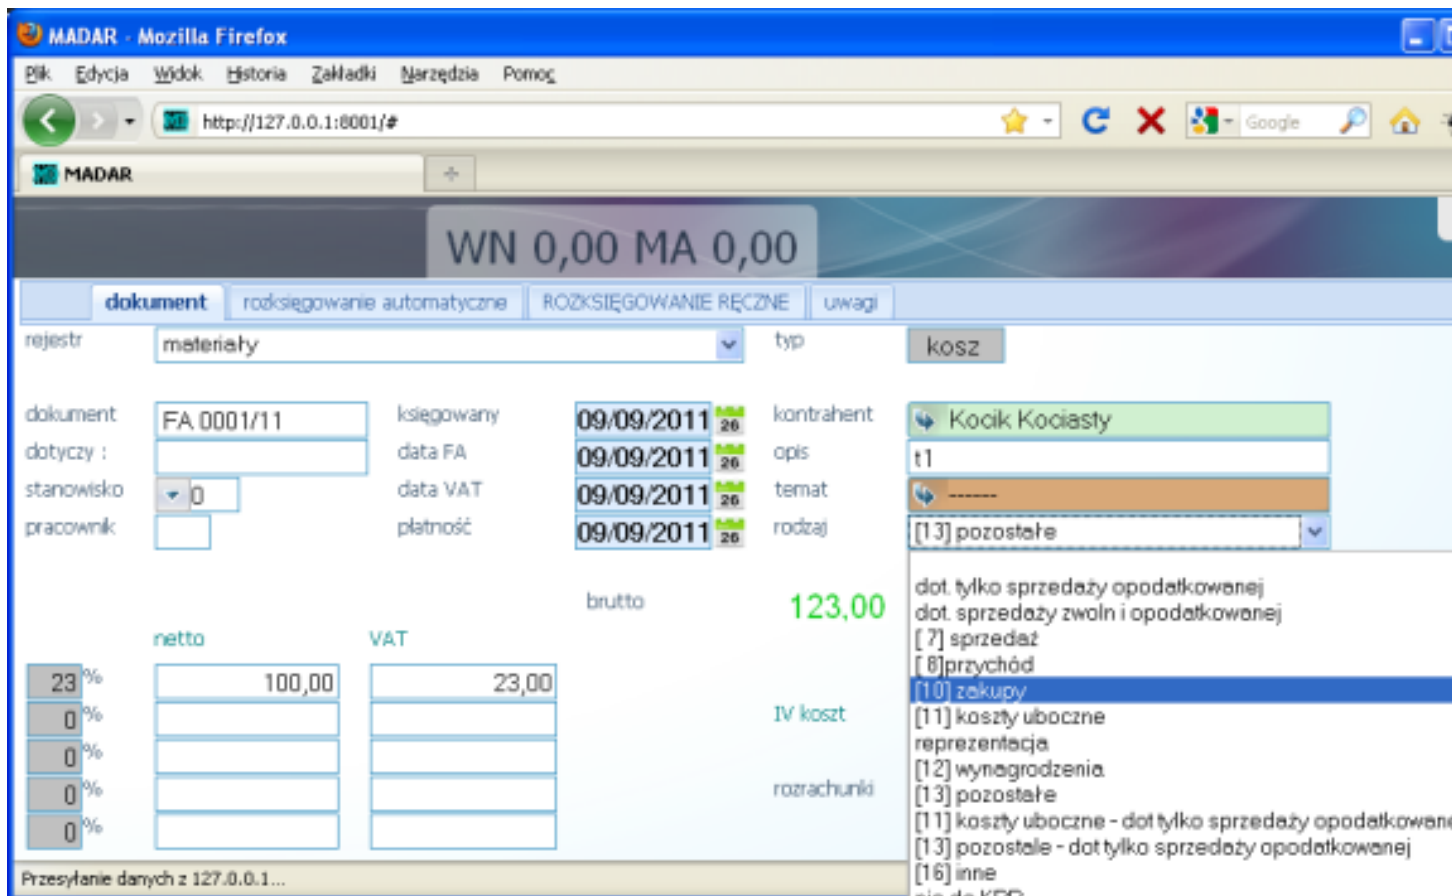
MADAR - Mozilla Firefox

Plik Edycja Widok Historia Zakładki Narzędzia Pomoc

http://127.0.0.1:8001/#

Google

MADAR

WN 0,00 MA 0,00

dokument rozksięgowanie automatyczne ROZKSIĘGOWANIE RĘCZNE uwagi

rejestr materiały typ kosz

dokument FA 0001/11 księgowany 09/09/2011 26 kontrahent Kocik Kociasty

dotyczy : data FA 09/09/2011 26 opis t1

stanowisko 0 data VAT 09/09/2011 26 temat -------

pracownik płatność 09/09/2011 26 rodzaj [13] pozostałe

brutto 123,00

netto VAT

| 23 % | 100,00 | 23,00 |
|---|---|---|
| 0 % | | |
| 0 % | | |
| 0 % | | |
| 0 % | | |

IV koszt

rozrachunki

dot. tylko sprzedaży opodatkowanej
dot. sprzedaży zwoln i opodatkowanej
[ 7] sprzedaż
[ 8]przychód
[10] zakupy
[11] koszty uboczne
reprezentacja
[12] wynagrodzenia
[13] pozostałe
[11] koszty uboczne - dot tylko sprzedaży opodatkowan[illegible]
[13] pozostale - dot tylko sprzedaży opodatkowanej
[16] inne
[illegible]

Przesyłanie danych z 127.0.0.1...